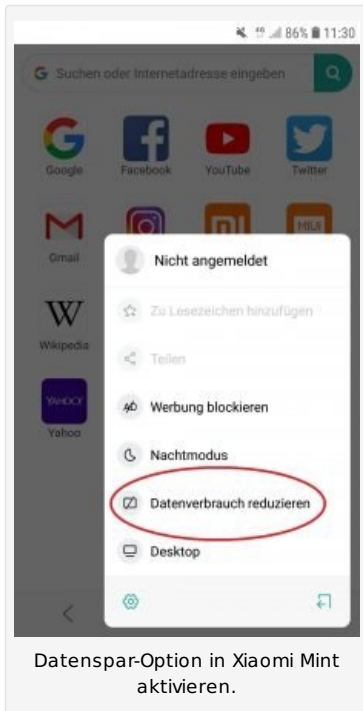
86% 11:30

Suchen oder Internetadresse eingeben

Google
Facebook
YouTube
Twitter

Gmail
MIUI

Wikipedia

YAHOO!
Yahoo

Nicht angemeldet

Zu Lesezeichen hinzufügen

Teilen

Werbung blockieren

Nachtmodus

Datenverbrauch reduzieren

Desktop

Datenspar-Option in Xiaomi Mint aktivieren.